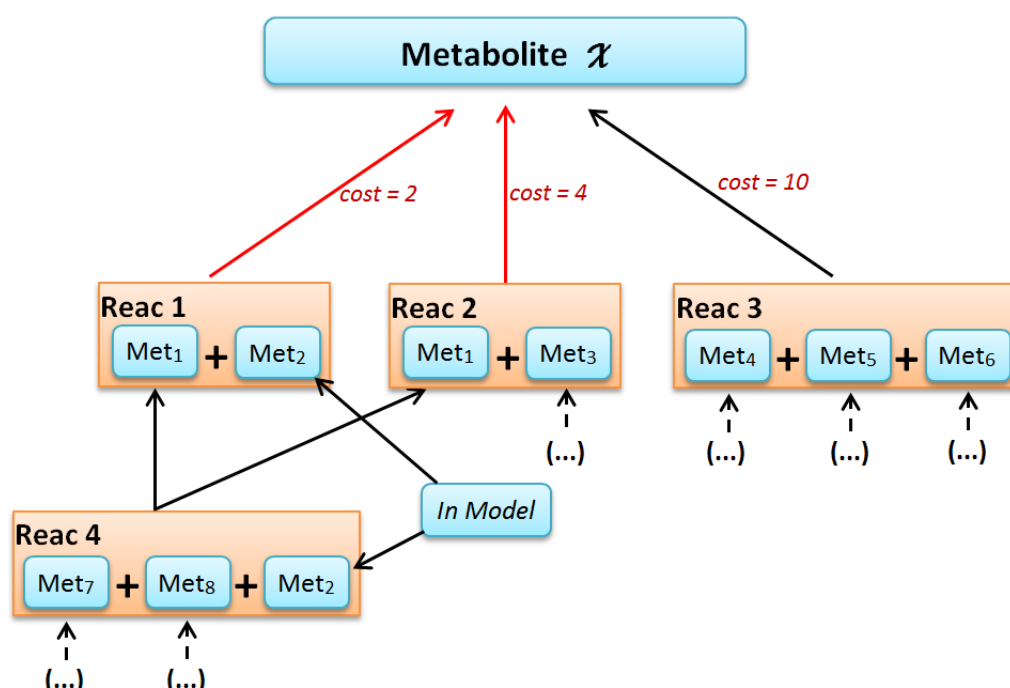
Metabolite $\chi$

cost = 2

cost = 4

cost = 10

Reac 1
Met$_1$ + Met$_2$

Reac 2
Met$_1$ + Met$_3$

Reac 3
Met$_4$ + Met$_5$ + Met$_6$

(...)

(...) (...) (...)

In Model

Reac 4
Met$_7$ + Met$_8$ + Met$_2$

(...) (...)